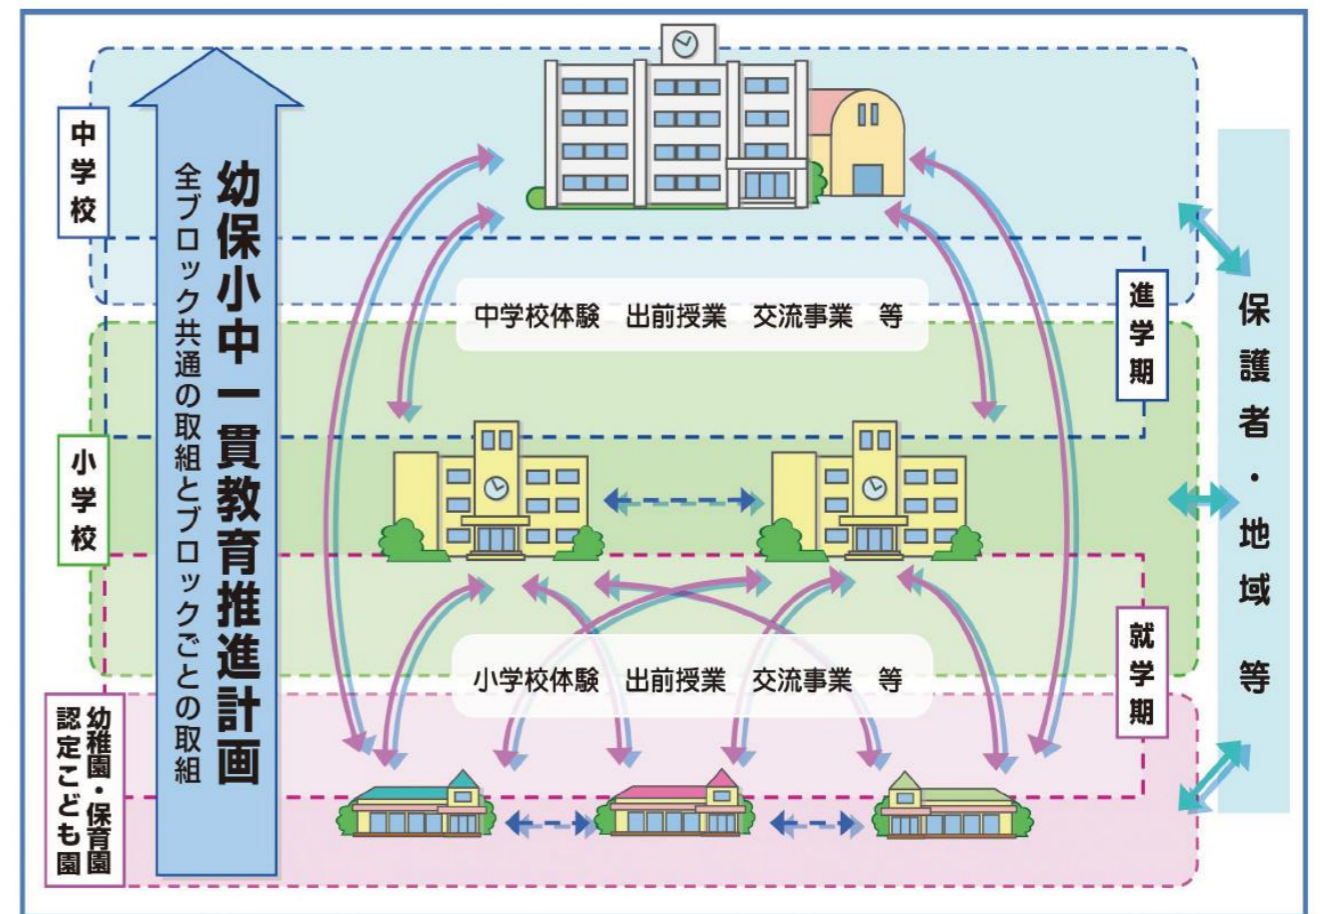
中学校

幼保小中一貫教育推進計画

全ブロック共通の取組とブロックごとの取組

中学校体験　出前授業　交流事業　等

進学期

保護者・地域等

小学校

小学校体験　出前授業　交流事業　等

就学期

幼稚園・保育園
認定こども園